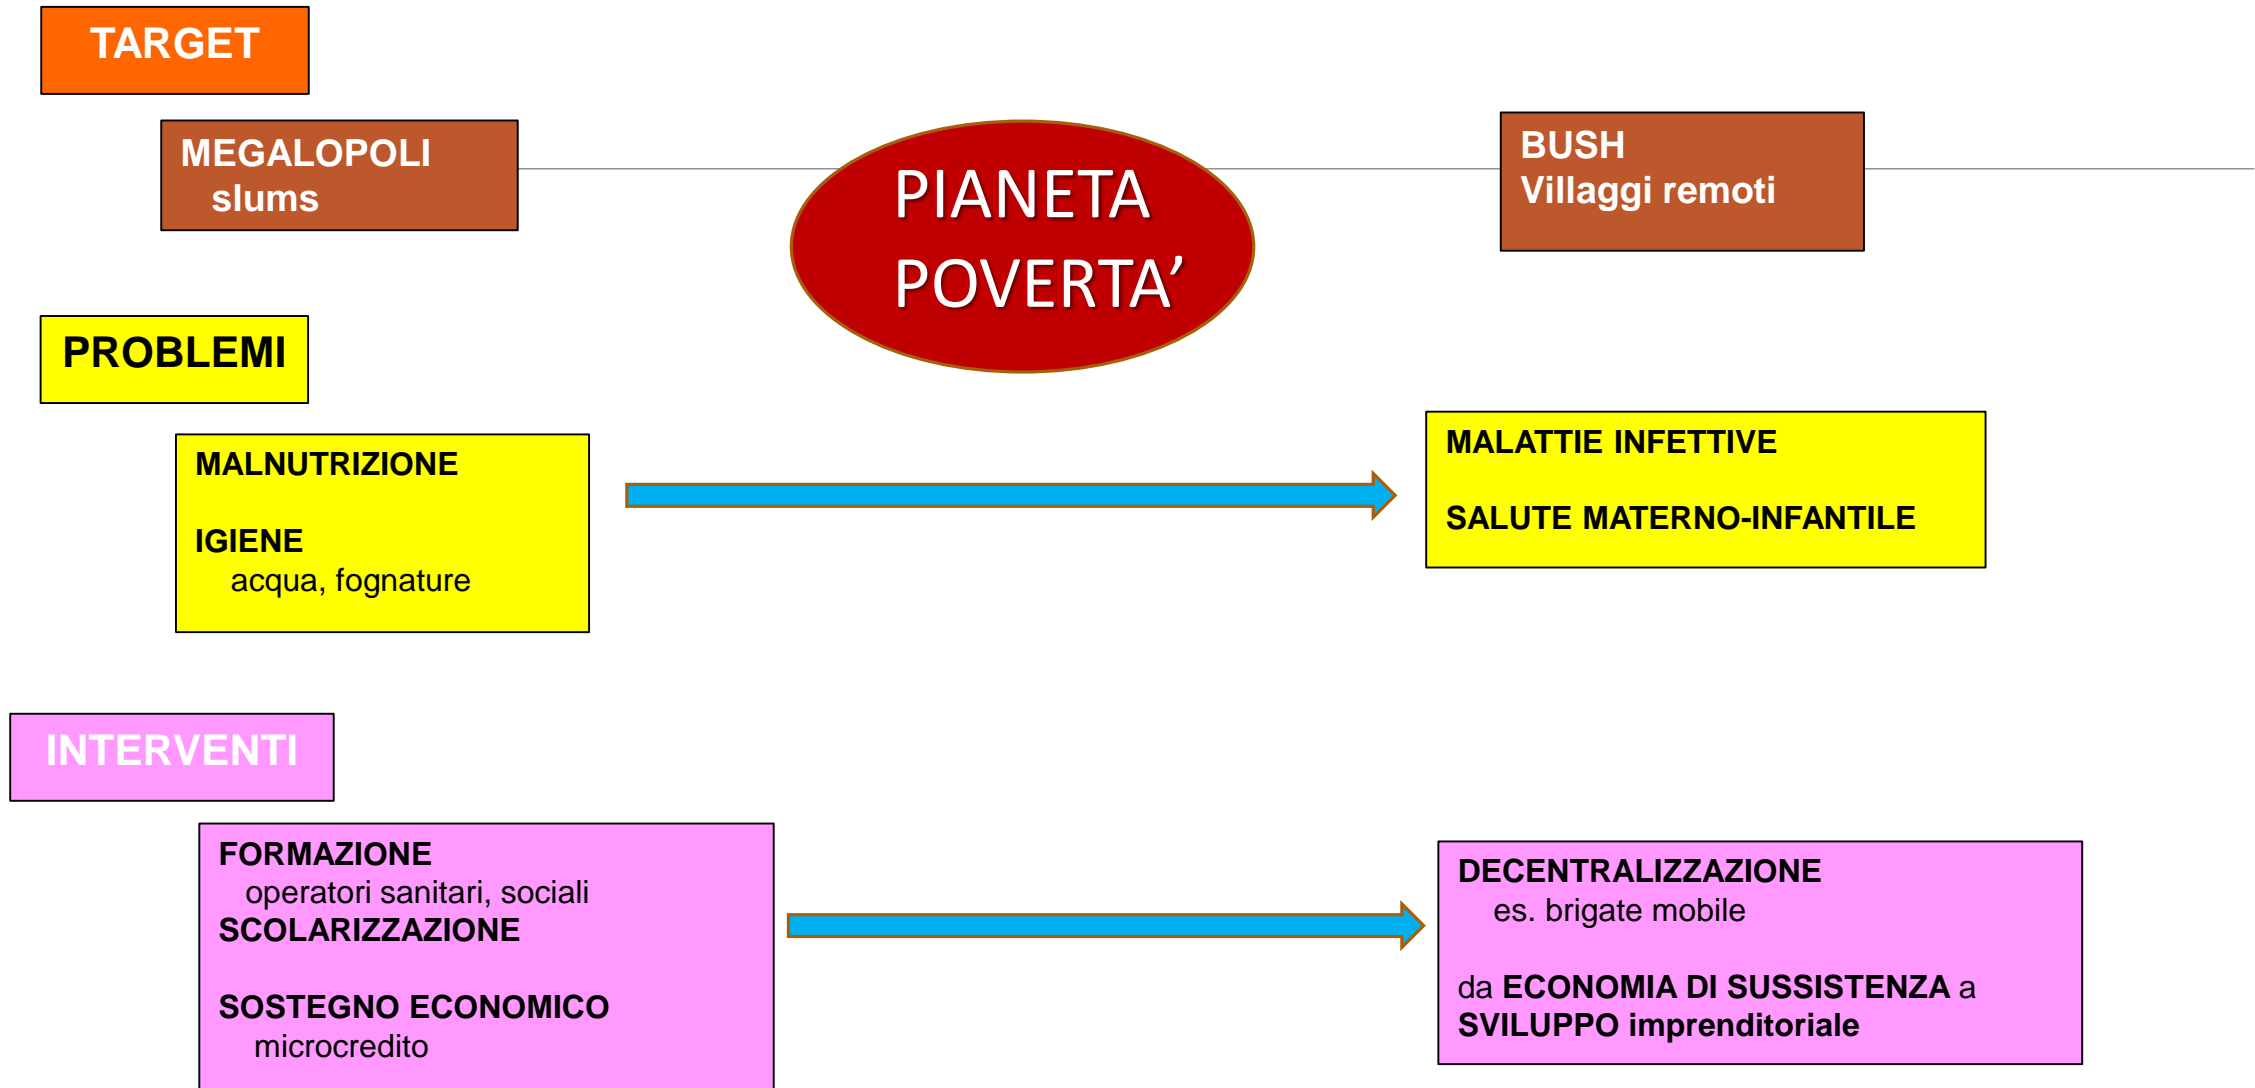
TARGET

MEGALOPOLI
slums

PIANETA
POVERTA'

BUSH
Villaggi remoti

PROBLEMI

MALNUTRIZIONE

IGIENE
acqua, fognature

MALATTIE INFETTIVE

SALUTE MATERNO-INFANTILE

INTERVENTI

FORMAZIONE
operatori sanitari, sociali
SCOLARIZZAZIONE

SOSTEGNO ECONOMICO
microcredito

DECENTRALIZZAZIONE
es. brigate mobile

da ECONOMIA DI SUSSISTENZA a
SVILUPPO imprenditoriale